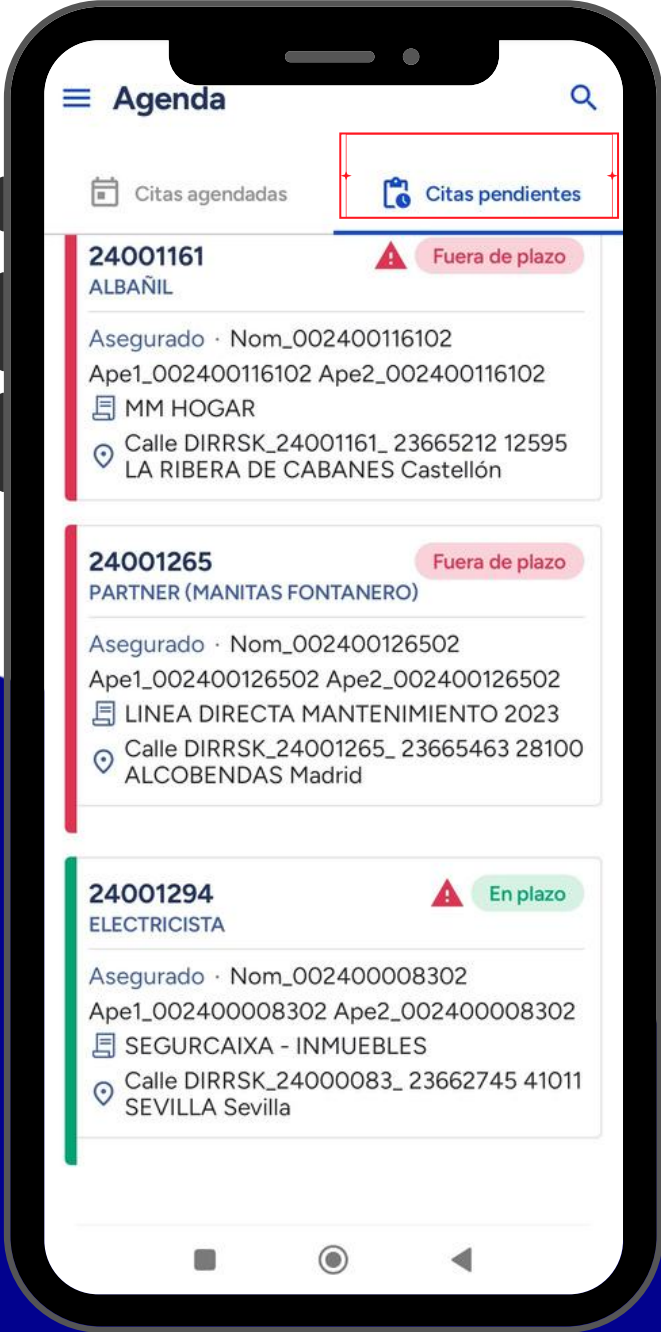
Agenda

Citas agendadas

Citas pendientes

24001161
Fuera de plazo
ALBAÑIL

Asegurado · Nom_002400116102 Ape1_002400116102 Ape2_002400116102
MM HOGAR
Calle DIRRSK_24001161_ 23665212 12595 LA RIBERA DE CABANES Castellón

24001265
Fuera de plazo
PARTNER (MANITAS FONTANERO)

Asegurado · Nom_002400126502 Ape1_002400126502 Ape2_002400126502
LINEA DIRECTA MANTENIMIENTO 2023
Calle DIRRSK_24001265_ 23665463 28100 ALCOBENDAS Madrid

24001294
En plazo
ELECTRICISTA

Asegurado · Nom_002400008302 Ape1_002400008302 Ape2_002400008302
SEGURCAIXA - INMUEBLES
Calle DIRRSK_24000083_ 23662745 41011 SEVILLA Sevilla